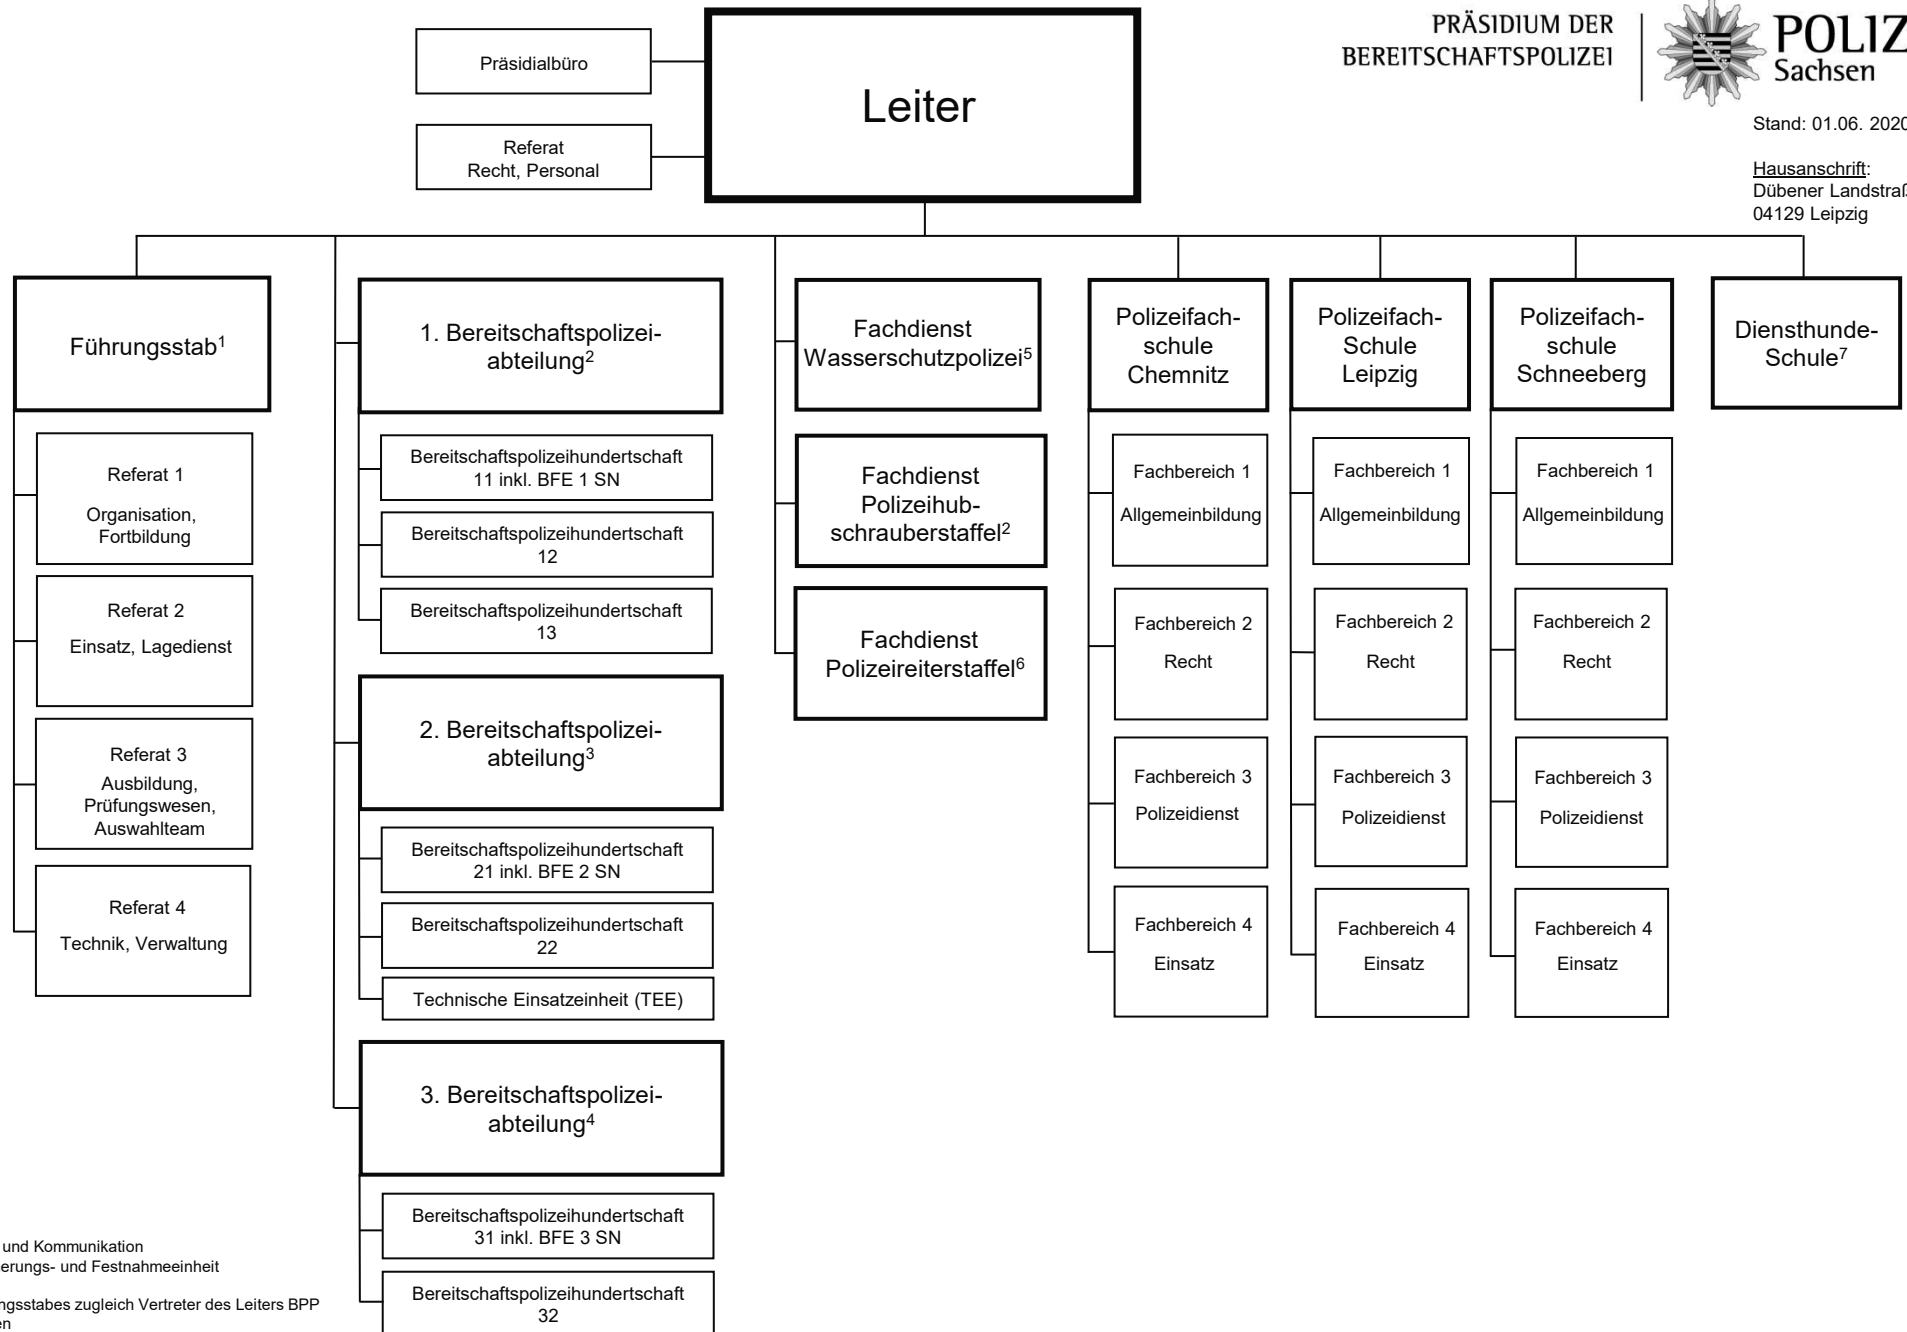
PRÄSIDIUM DER BEREITSCHAFTSPOLIZEI

POLIZ
Sachsen

Stand: 01.06. 2020

Hausanschrift:
Dübener Landstraß
04129 Leipzig

Präsidialbüro

Referat
Recht, Personal

Leiter

Führungsstab$^1$

Referat 1
Organisation, Fortbildung

Referat 2
Einsatz, Lagedienst

Referat 3
Ausbildung, Prüfungswesen, Auswahlteam

Referat 4
Technik, Verwaltung

1. Bereitschaftspolizeiabteilung$^2$

Bereitschaftspolizeihundertschaft 11 inkl. BFE 1 SN

Bereitschaftspolizeihundertschaft 12

Bereitschaftspolizeihundertschaft 13

2. Bereitschaftspolizeiabteilung$^3$

Bereitschaftspolizeihundertschaft 21 inkl. BFE 2 SN

Bereitschaftspolizeihundertschaft 22

Technische Einsatzeinheit (TEE)

3. Bereitschaftspolizeiabteilung$^4$

Bereitschaftspolizeihundertschaft 31 inkl. BFE 3 SN

Bereitschaftspolizeihundertschaft 32

Fachdienst Wasserschutzpolizei$^5$

Fachdienst Polizeihubschrauberstaffel$^2$

Fachdienst Polizeireiterstaffel$^6$

Polizeifachschule Chemnitz

Fachbereich 1
Allgemeinbildung

Fachbereich 2
Recht

Fachbereich 3
Polizeidienst

Fachbereich 4
Einsatz

Polizeifach-Schule Leipzig

Fachbereich 1
Allgemeinbildung

Fachbereich 2
Recht

Fachbereich 3
Polizeidienst

Fachbereich 4
Einsatz

Polizeifachschule Schneeberg

Fachbereich 1
Allgemeinbildung

Fachbereich 2
Recht

Fachbereich 3
Polizeidienst

Fachbereich 4
Einsatz

Diensthunde-Schule$^7$

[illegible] und Kommunikation
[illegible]erungs- und Festnahmeeinheit

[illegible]ngsstabes zugleich Vertreter des Leiters BPP
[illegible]en